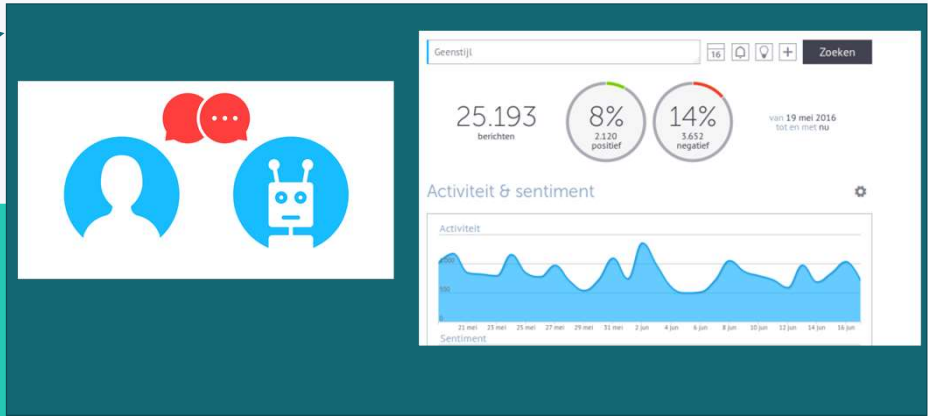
Geenstijl

16

Zoeken

25.193
berichten

8%
2.120
positief

14%
3.652
negatief

van 19 mei 2016
tot en met nu

Activiteit & sentiment

Activiteit

1000

500

0

21 mei 23 mei 25 mei 27 mei 29 mei 31 mei 2 jun 4 jun 6 jun 8 jun 10 jun 12 jun 14 jun 16 jun

Sentiment